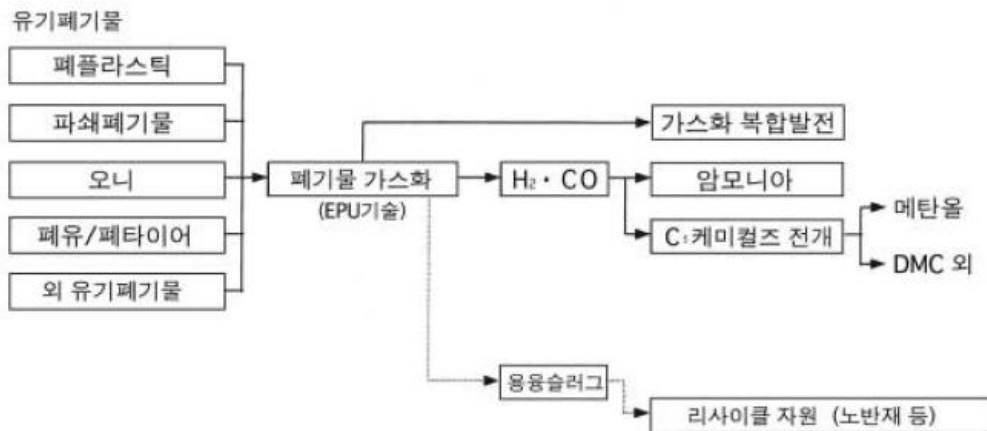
유기폐기물

폐플라스틱

파쇄폐기물

오니

폐유/폐타이어

외 유기폐기물

폐기물 가스화
(EPU기술)

가스화 복합발전

$H_2$ · CO

암모니아

$C_1$케미컬즈 전개

메탄올

DMC 외

용융슬러그

리사이클 자원 (노반재 등)